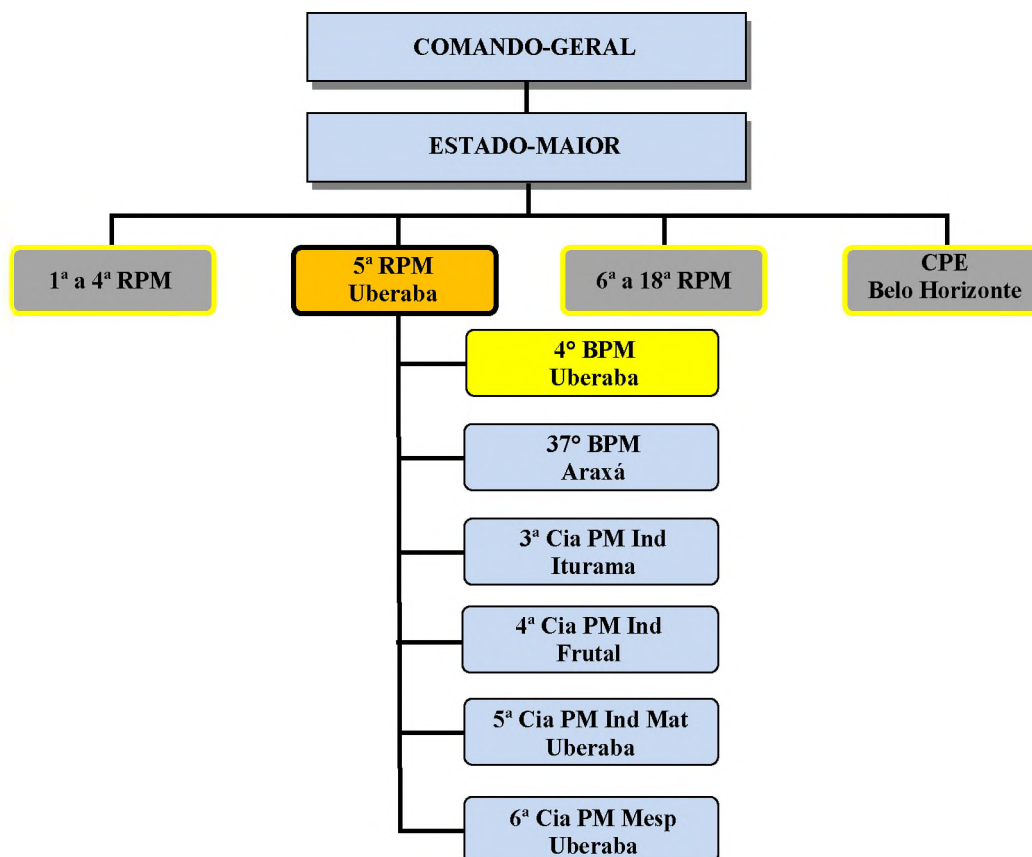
COMANDO-GERAL

ESTADO-MAIOR

1ª a 4ª RPM

5ª RPM
Uberaba

6ª a 18ª RPM

CPE
Belo Horizonte

4° BPM
Uberaba

37° BPM
Araxá

3ª Cia PM Ind
Iturama

4ª Cia PM Ind
Frutal

5ª Cia PM Ind Mat
Uberaba

6ª Cia PM Mesp
Uberaba